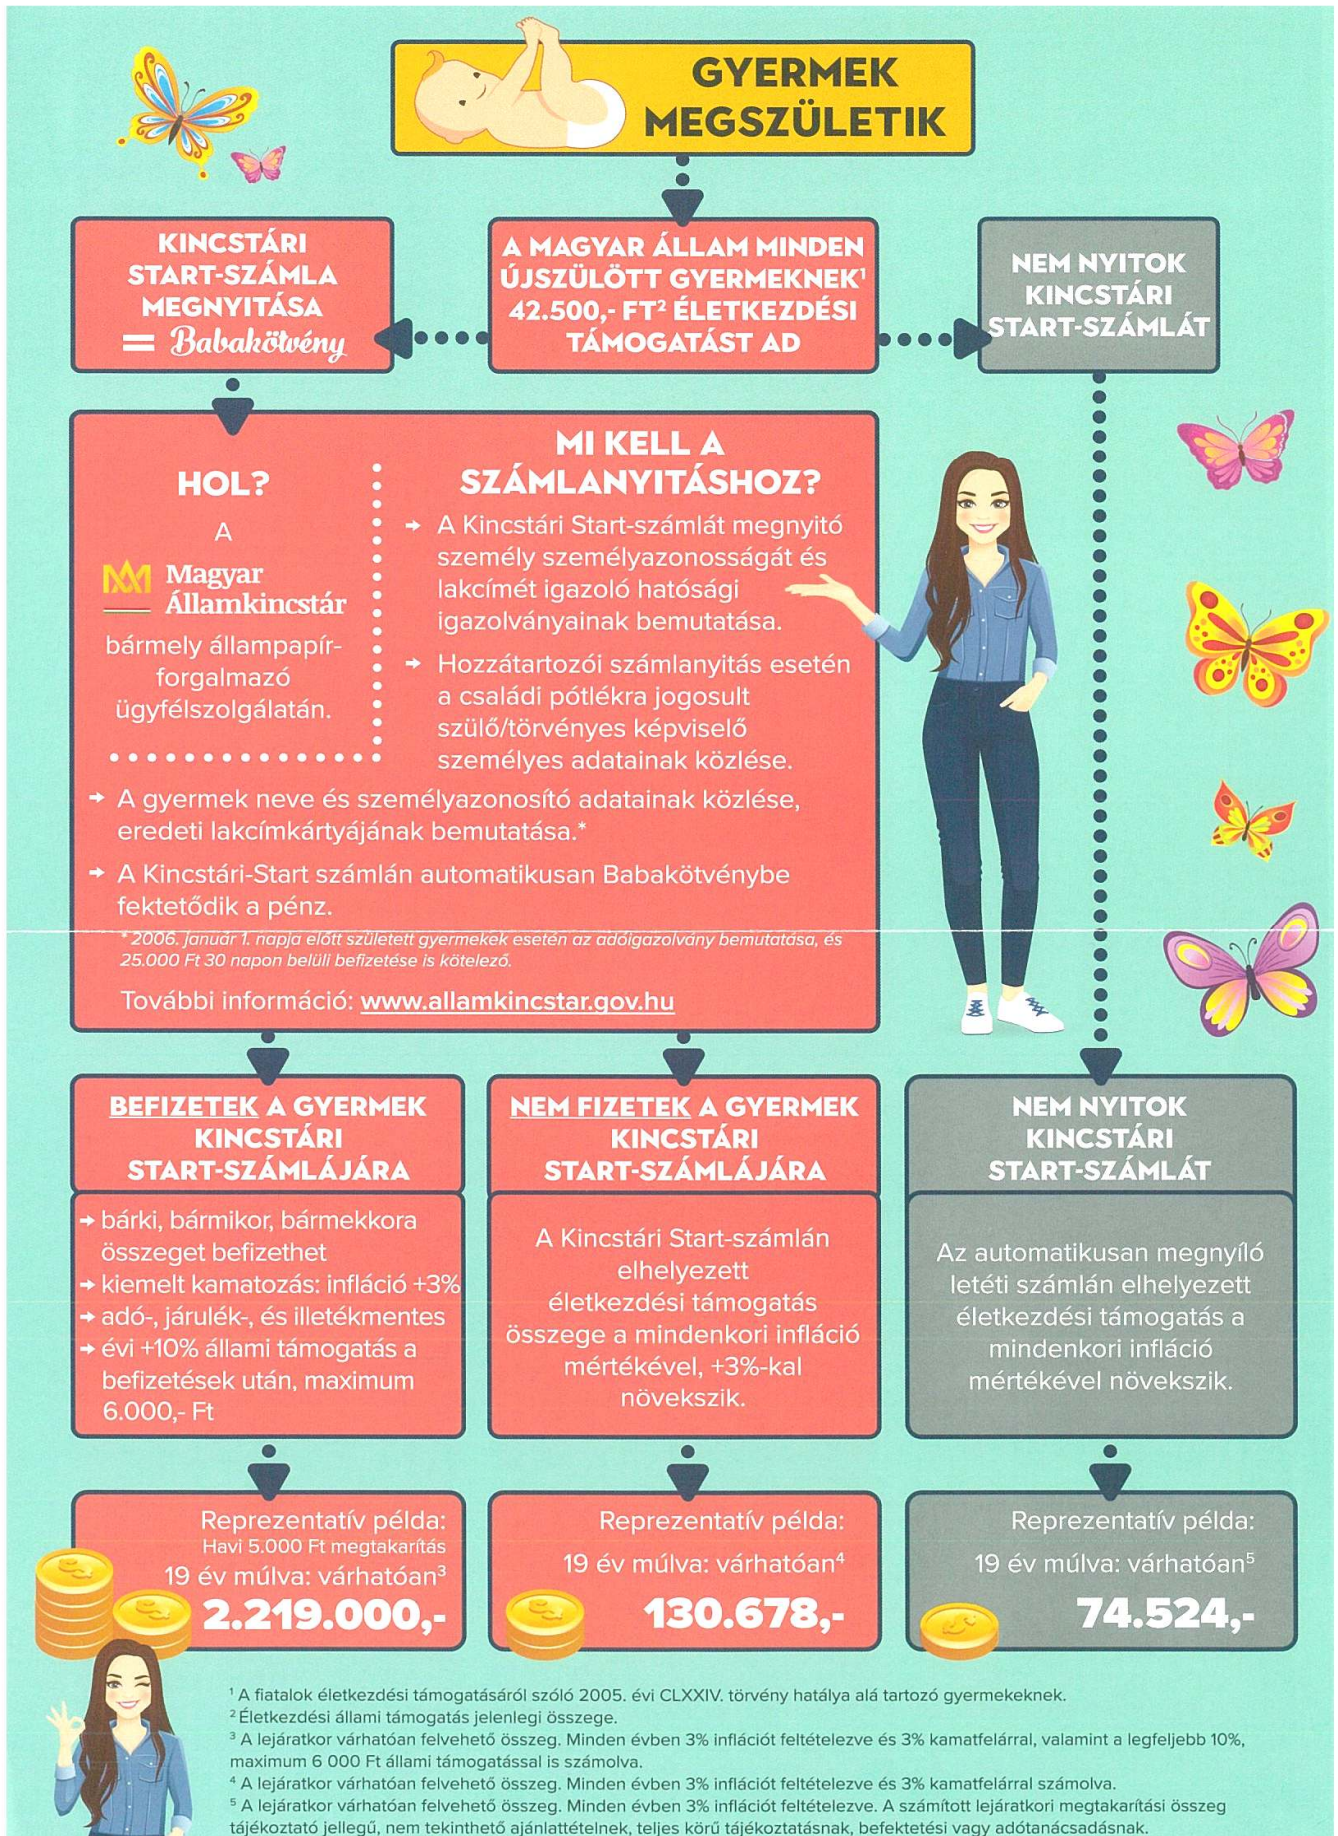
GYERMEK MEGSZÜLETIK

KINCSTÁRI START-SZÁMLA MEGNYITÁSA = Babakötvény

A MAGYAR ÁLLAM MINDEN ÚJSZÜLÖTT GYERMEKNEK$^1$ 42.500,- FT$^2$ ÉLETKEZDÉSI TÁMOGATÁST AD

NEM NYITOK KINCSTÁRI START-SZÁMLÁT

HOL?

A Magyar Államkincstár bármely állampapír-forgalmazó ügyfélszolgálatán.

MI KELL A SZÁMLANYITÁSHOZ?

→ A Kincstári Start-számlát megnyitó személy személyazonosságát és lakcímét igazoló hatósági igazolványainak bemutatása.

→ Hozzátartozói számlanyitás esetén a családi pótlékra jogosult szülő/törvényes képviselő személyes adatainak közlése.

→ A gyermek neve és személyazonosító adatainak közlése, eredeti lakcímkártyájának bemutatása.*

→ A Kincstári-Start számlán automatikusan Babakötvénybe fektetődik a pénz.

* 2006. január 1. napja előtt született gyermekek esetén az adóigazolvány bemutatása, és 25.000 Ft 30 napon belüli befizetése is kötelező.

További információ: www.allamkincstar.gov.hu

BEFIZETEK A GYERMEK KINCSTÁRI START-SZÁMLÁJÁRA

→ bárki, bármikor, bármekkora összeget befizethet
→ kiemelt kamatozás: infláció +3%
→ adó-, járulék-, és illetékmentes
→ évi +10% állami támogatás a befizetések után, maximum 6.000,- Ft

NEM FIZETEK A GYERMEK KINCSTÁRI START-SZÁMLÁJÁRA

A Kincstári Start-számlán elhelyezett életkezdési támogatás összege a mindenkori infláció mértékével, +3%-kal növekszik.

NEM NYITOK KINCSTÁRI START-SZÁMLÁT

Az automatikusan megnyíló letéti számlán elhelyezett életkezdési támogatás a mindenkori infláció mértékével növekszik.

Reprezentatív példa: Havi 5.000 Ft megtakarítás 19 év múlva: várhatóan$^3$ 2.219.000,-

Reprezentatív példa: 19 év múlva: várhatóan$^4$ 130.678,-

Reprezentatív példa: 19 év múlva: várhatóan$^5$ 74.524,-

$^1$ A fiatalok életkezdési támogatásáról szóló 2005. évi CLXXIV. törvény hatálya alá tartozó gyermekeknek.
$^2$ Életkezdési állami támogatás jelenlegi összege.
$^3$ A lejáratkor várhatóan felvehető összeg. Minden évben 3% inflációt feltételezve és 3% kamatfelárral, valamint a legfeljebb 10%, maximum 6 000 Ft állami támogatással is számolva.
$^4$ A lejáratkor várhatóan felvehető összeg. Minden évben 3% inflációt feltételezve és 3% kamatfelárral számolva.
$^5$ A lejáratkor várhatóan felvehető összeg. Minden évben 3% inflációt feltételezve. A számított lejáratkori megtakarítási összeg tájékoztató jellegű, nem tekinthető ajánlattételnek, teljes körű tájékoztatásnak, befektetési vagy adótanácsadásnak.